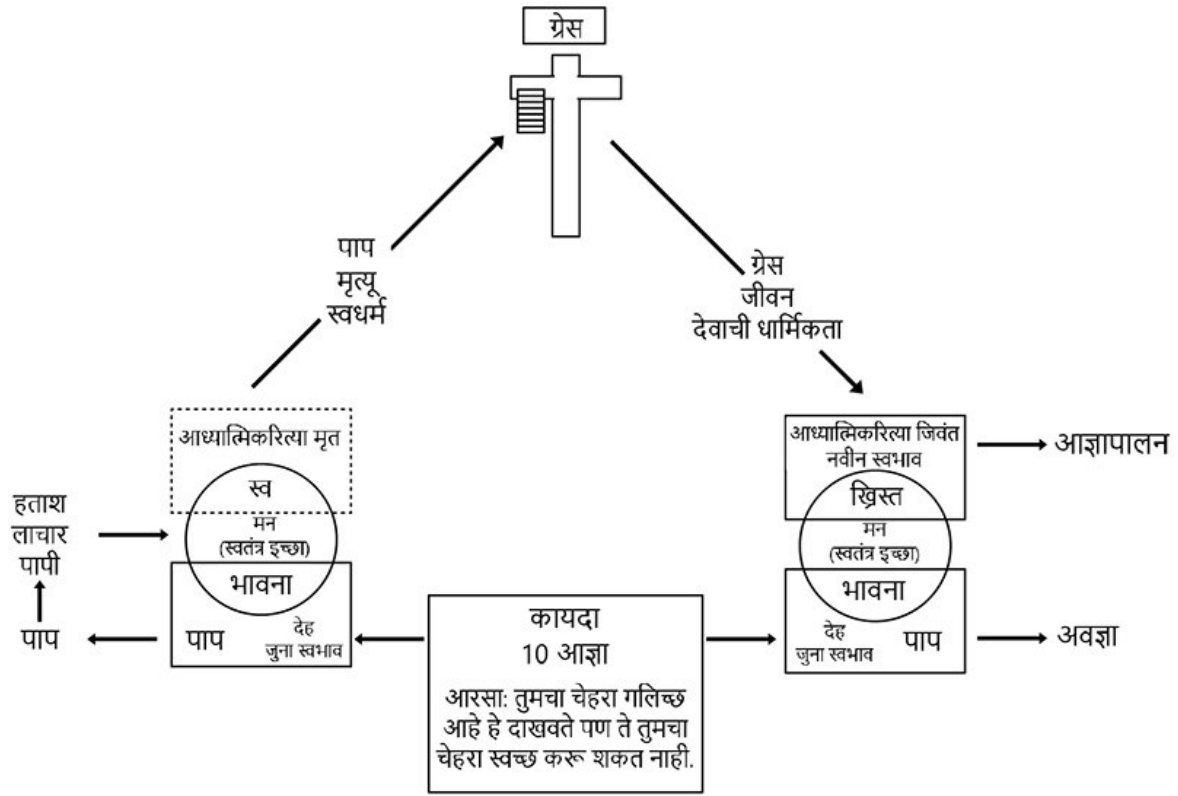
ग्रेस

पाप
मृत्यू
स्वधर्म

ग्रेस
जीवन
देवाची धार्मिकता

आध्यात्मिकरित्या मृत

स्व

मन
(स्वतंत्र इच्छा)

भावना

पाप

देह
जुना स्वभाव

हताश
लाचार
पापी

पाप

आध्यात्मिकरित्या जिवंत
नवीन स्वभाव

आज्ञापालन

ख्रिस्त

मन
(स्वतंत्र इच्छा)

भावना

देह
जुना स्वभाव

पाप

अवज्ञा

कायदा
10 आज्ञा

आरसा: तुमचा चेहरा गलिच्छ आहे हे दाखवते पण ते तुमचा चेहरा स्वच्छ करू शकत नाही.